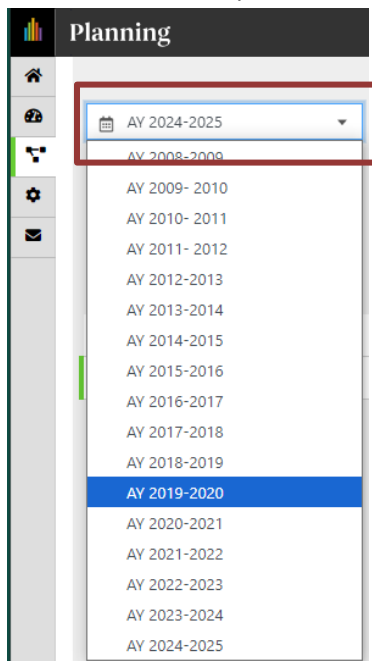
Planning

AY 2024-2025

AY 2008-2009
AY 2009- 2010
AY 2010- 2011
AY 2011- 2012
AY 2012-2013
AY 2013-2014
AY 2014-2015
AY 2015-2016
AY 2016-2017
AY 2017-2018
AY 2018-2019
AY 2019-2020
AY 2020-2021
AY 2021-2022
AY 2022-2023
AY 2023-2024
AY 2024-2025